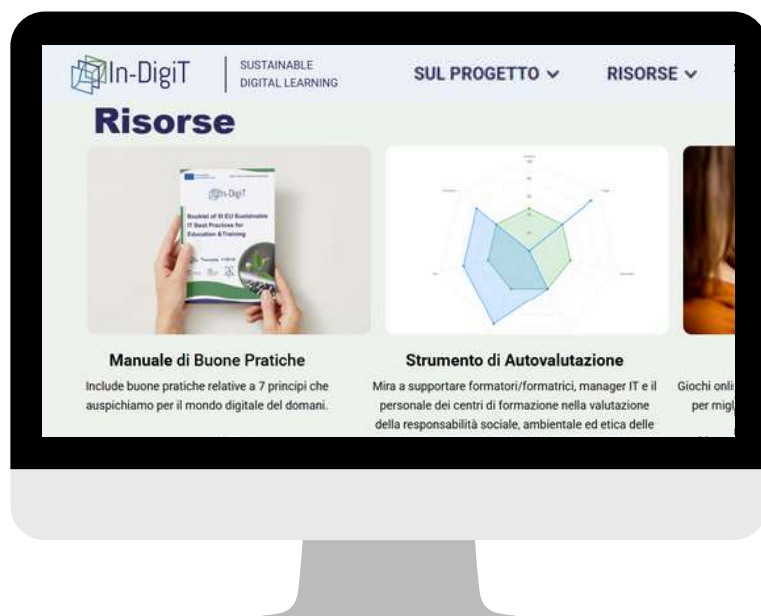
In-DigiT | SUSTAINABLE DIGITAL LEARNING

SUL PROGETTO ⌄ RISORSE ⌄

Risorse

In-DigiT

Booklet of 10 EU Sustainable IT Best Practices for Education & Training

Manuale di Buone Pratiche

Include buone pratiche relative a 7 principi che auspichiamo per il mondo digitale del domani.

Strumento di Autovalutazione

Mira a supportare formatori/formatrici, manager IT e il personale dei centri di formazione nella valutazione della responsabilità sociale, ambientale ed etica delle

Giochi onli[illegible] per migl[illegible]